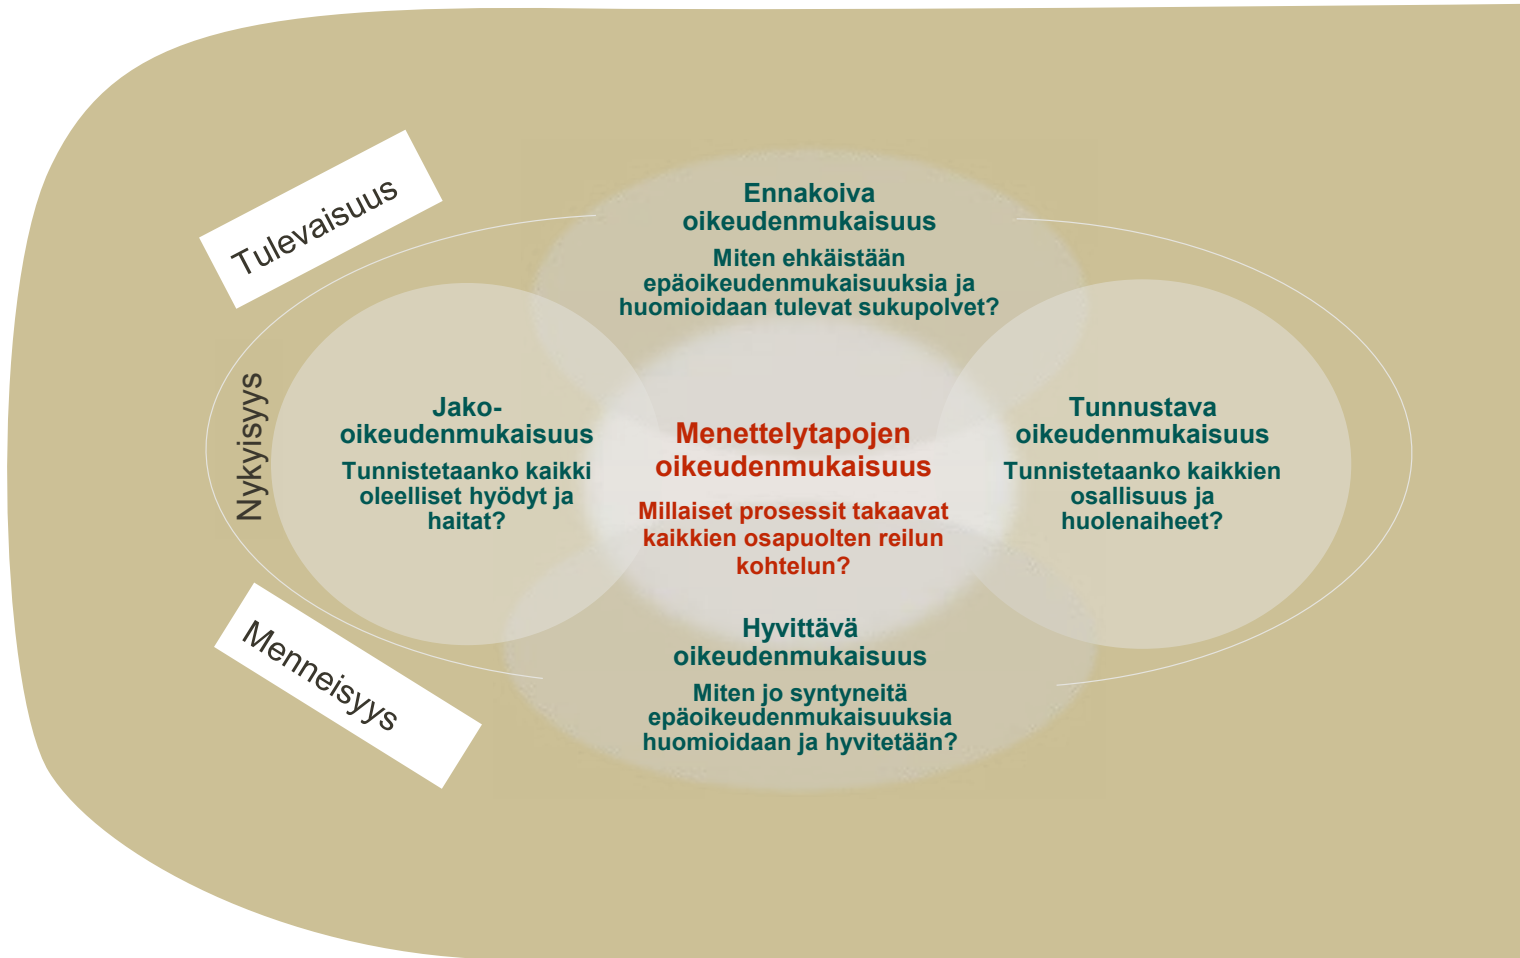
Tulevaisuus

Ennakoiva oikeudenmukaisuus

Miten ehkäistään epäoikeudenmukaisuuksia ja huomioidaan tulevat sukupolvet?

Nykyisyys

Jako-oikeudenmukaisuus

Tunnistetaanko kaikki oleelliset hyödyt ja haitat?

Menettelytapojen oikeudenmukaisuus

Millaiset prosessit takaavat kaikkien osapuolten reilun kohtelun?

Tunnustava oikeudenmukaisuus

Tunnistetaanko kaikkien osallisuus ja huolenaiheet?

Menneisyys

Hyvittävä oikeudenmukaisuus

Miten jo syntyneitä epäoikeudenmukaisuuksia huomioidaan ja hyvitetään?